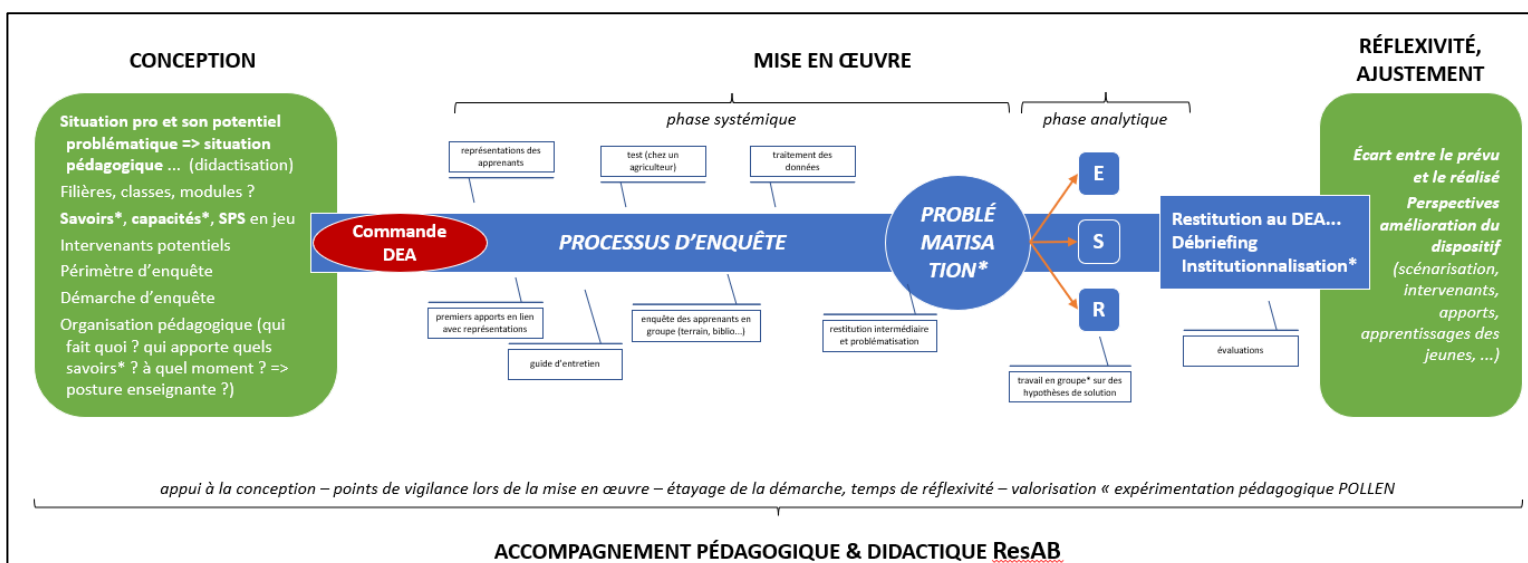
CONCEPTION

MISE EN ŒUVRE

RÉFLEXIVITÉ, AJUSTEMENT

Situation pro et son potentiel problématique => situation pédagogique ... (didactisation)
Filières, classes, modules ?
Savoirs*, capacités*, SPS en jeu
Intervenants potentiels
Périmètre d'enquête
Démarche d'enquête
Organisation pédagogique (qui fait quoi ? qui apporte quels savoirs* ? à quel moment ? => posture enseignante ?)

phase systémique

phase analytique

représentations des apprenants

test (chez un agriculteur)

traitement des données

Commande DEA

PROCESSUS D'ENQUÊTE

PROBLÉ MATISA TION*

E

S

R

Restitution au DEA... Débriefing Institutionnalisation*

premiers apports en lien avec représentations

guide d'entretien

enquête des apprenants en groupe (terrain, biblio...)

restitution intermédiaire et problématisation

travail en groupe* sur des hypothèses de solution

évaluations

Écart entre le prévu et le réalisé
Perspectives amélioration du dispositif
(scénarisation, intervenants, apports, apprentissages des jeunes, ...)

appui à la conception – points de vigilance lors de la mise en œuvre – étayage de la démarche, temps de réflexivité – valorisation « expérimentation pédagogique POLLEN

ACCOMPAGNEMENT PÉDAGOGIQUE & DIDACTIQUE ResAB